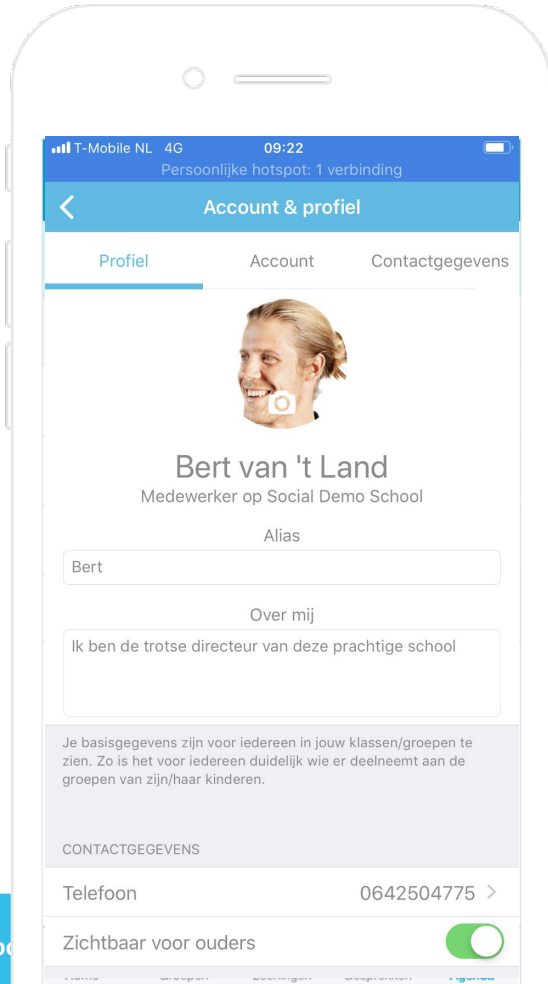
T-Mobile NL 4G 09:22
Persoonlijke hotspot: 1 verbinding

Account & profiel

Profiel Account Contactgegevens

Bert van 't Land
Medewerker op Social Demo School

Alias
Bert

Over mij
Ik ben de trotse directeur van deze prachtige school

Je basisgegevens zijn voor iedereen in jouw klassen/groepen te zien. Zo is het voor iedereen duidelijk wie er deelneemt aan de groepen van zijn/haar kinderen.

CONTACTGEGEVENS

Telefoon 0642504775

Zichtbaar voor ouders

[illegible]